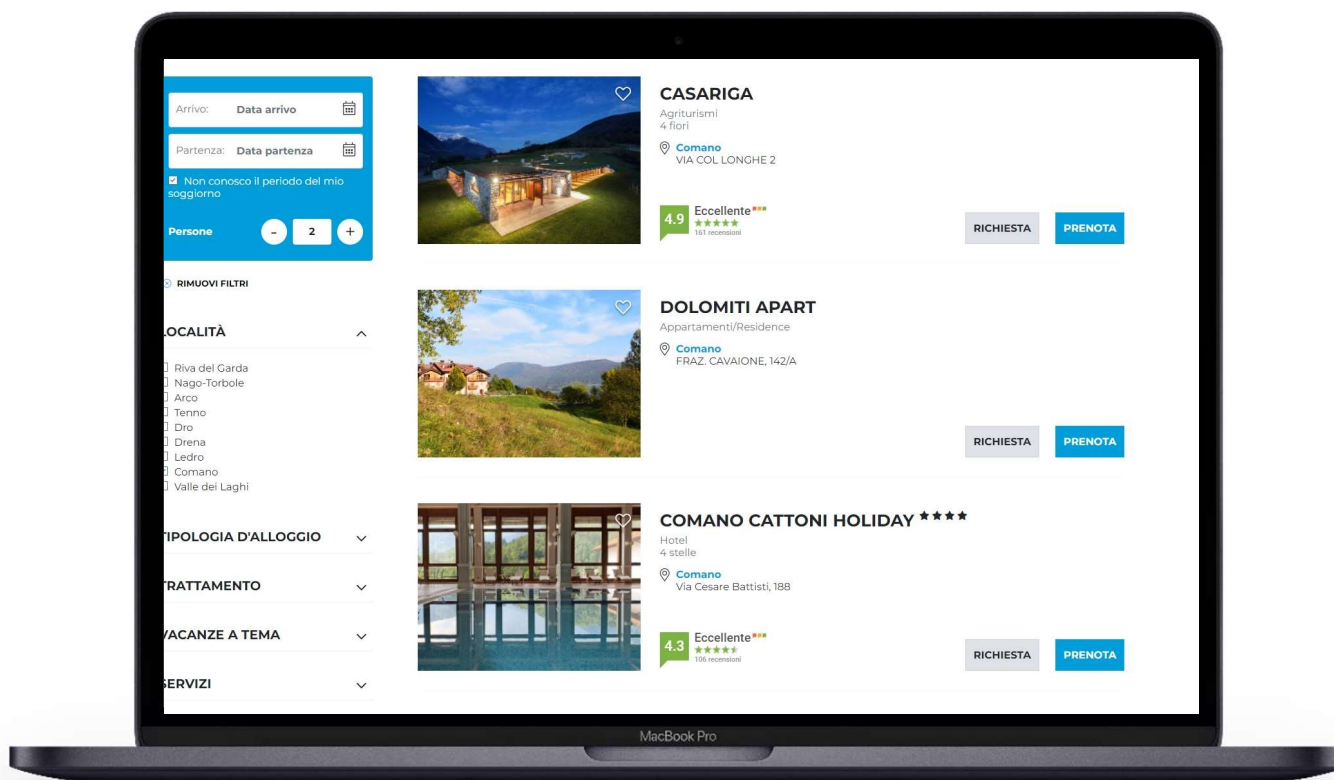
Arrivo: Data arrivo

Partenza: Data partenza

Non conosco il periodo del mio soggiorno

Persone - 2 +

RIMUOVI FILTRI

OCALITÀ

Riva del Garda
Nago-Torbole
Arco
Tenno
Dro
Drena
Ledro
Comano
Valle dei Laghi

IPOLOGIA D'ALLOGGIO

RATTAMENTO

ACANZE A TEMA

ERVIZI

CASARIGA
Agriturismi
4 fiori
Comano
VIA COL LONGHE 2
4.9 Eccellente
161 recensioni
RICHIESTA PRENOTA

DOLOMITI APART
Appartamenti/Residence
Comano
FRAZ. CAVAIONE, 142/A
RICHIESTA PRENOTA

COMANO CATTONI HOLIDAY ★★★★
Hotel
4 stelle
Comano
Via Cesare Battisti, 188
4.3 Eccellente
106 recensioni
RICHIESTA PRENOTA

MacBook Pro